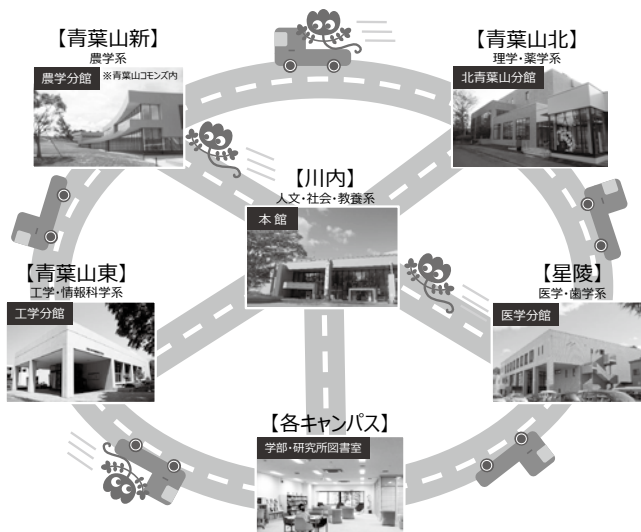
【青葉山新】
農学系
農学分館 ※青葉山コモンズ内

【青葉山北】
理学・薬学系
北青葉山分館

【川内】
人文・社会・教養系
本 館

【青葉山東】
工学・情報科学系
工学分館

【星陵】
医学・歯学系
医学分館

【各キャンパス】
学部・研究所図書室